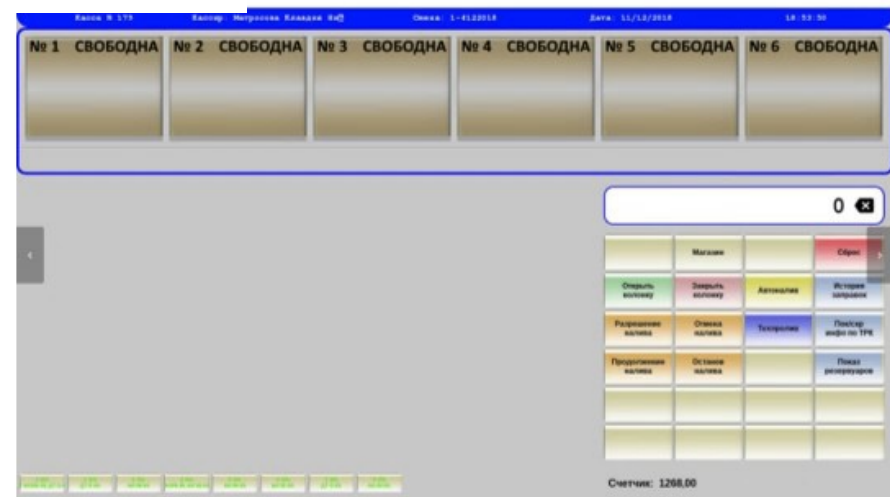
Касса N 173 Кассир: Митрохина Клавдия Ив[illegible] Смена: 1-4122018 Дата: 11/12/2018 10:53:50

№ 1 СВОБОДНА
№ 2 СВОБОДНА
№ 3 СВОБОДНА
№ 4 СВОБОДНА
№ 5 СВОБОДНА
№ 6 СВОБОДНА

0

Магазин
Сброс
Открыть колонку
Закрыть колонку
Автоналив
История заправок
Разрешение налива
Отмена налива
Техпролив
Показ инфо по ТРК
Продолжение налива
Останов налива
Показ резервуаров

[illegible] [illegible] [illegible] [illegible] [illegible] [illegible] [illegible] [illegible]

Счетчик: 1268,00